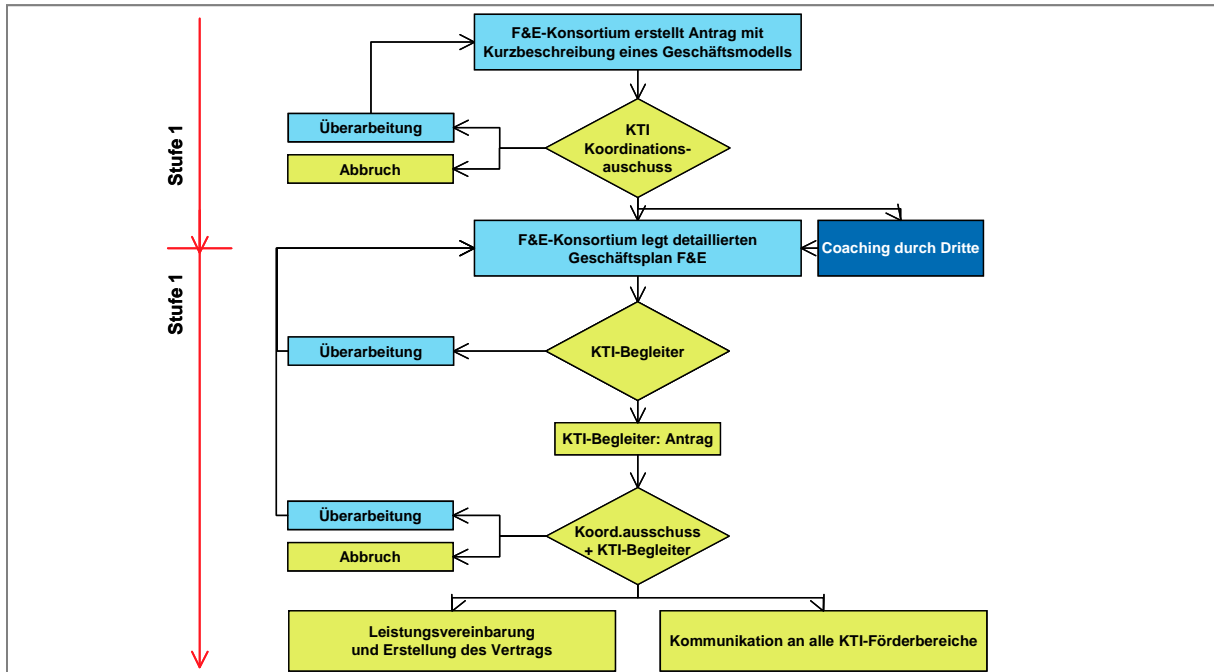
Stufe 1

F&E-Konsortium erstellt Antrag mit Kurzbeschreibung eines Geschäftsmodells

Überarbeitung

Abbruch

KTI Koordinationsausschuss

Stufe 1

F&E-Konsortium legt detaillierten Geschäftsplan F&E

Coaching durch Dritte

Überarbeitung

KTI-Begleiter

KTI-Begleiter: Antrag

Überarbeitung

Abbruch

Koord.ausschuss + KTI-Begleiter

Leistungsvereinbarung und Erstellung des Vertrags

Kommunikation an alle KTI-Förderbereiche